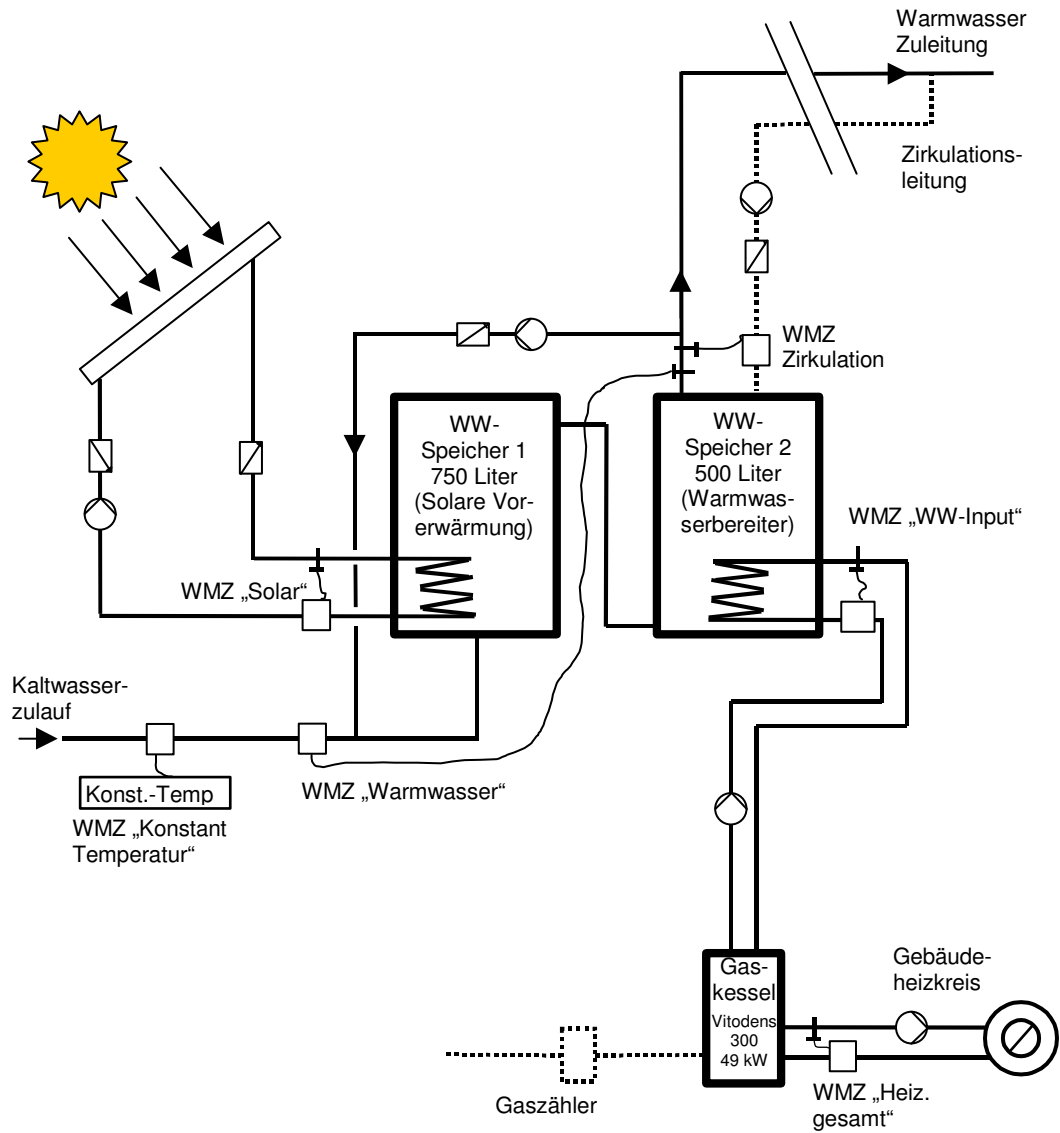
Warmwasser Zuleitung

Zirkulationsleitung

WMZ Zirkulation

WW-Speicher 1 750 Liter (Solare Vorerwärmung)

WW-Speicher 2 500 Liter (Warmwasserbereiter)

WMZ „WW-Input“

WMZ „Solar“

Kaltwasserzulauf

Konst.-Temp

WMZ „Konstant Temperatur“

WMZ „Warmwasser“

Gebäudeheizkreis

Gaskessel Vitodens 300 49 kW

Gaszähler

WMZ „Heiz. gesamt“